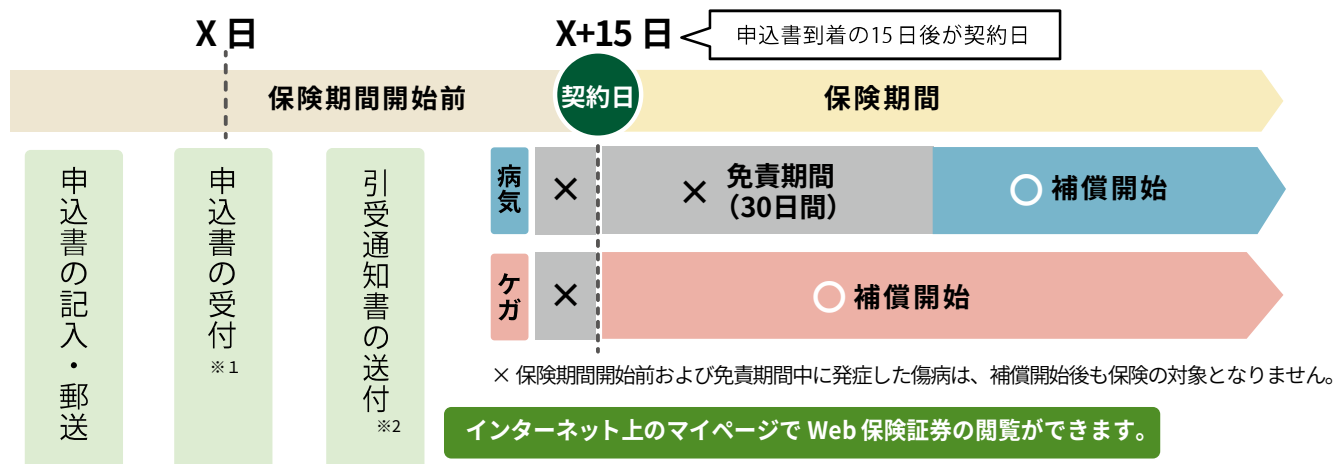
X 日

X+15 日

申込書到着の15日後が契約日

保険期間開始前

契約日

保険期間

申込書の記入・郵送

申込書の受付 ※1

引受通知書の送付 ※2

病気

×

× 免責期間 (30日間)

○ 補償開始

ケガ

×

○ 補償開始

× 保険期間開始前および免責期間中に発症した傷病は、補償開始後も保険の対象となりません。

インターネット上のマイページで Web 保険証券の閲覧ができます。